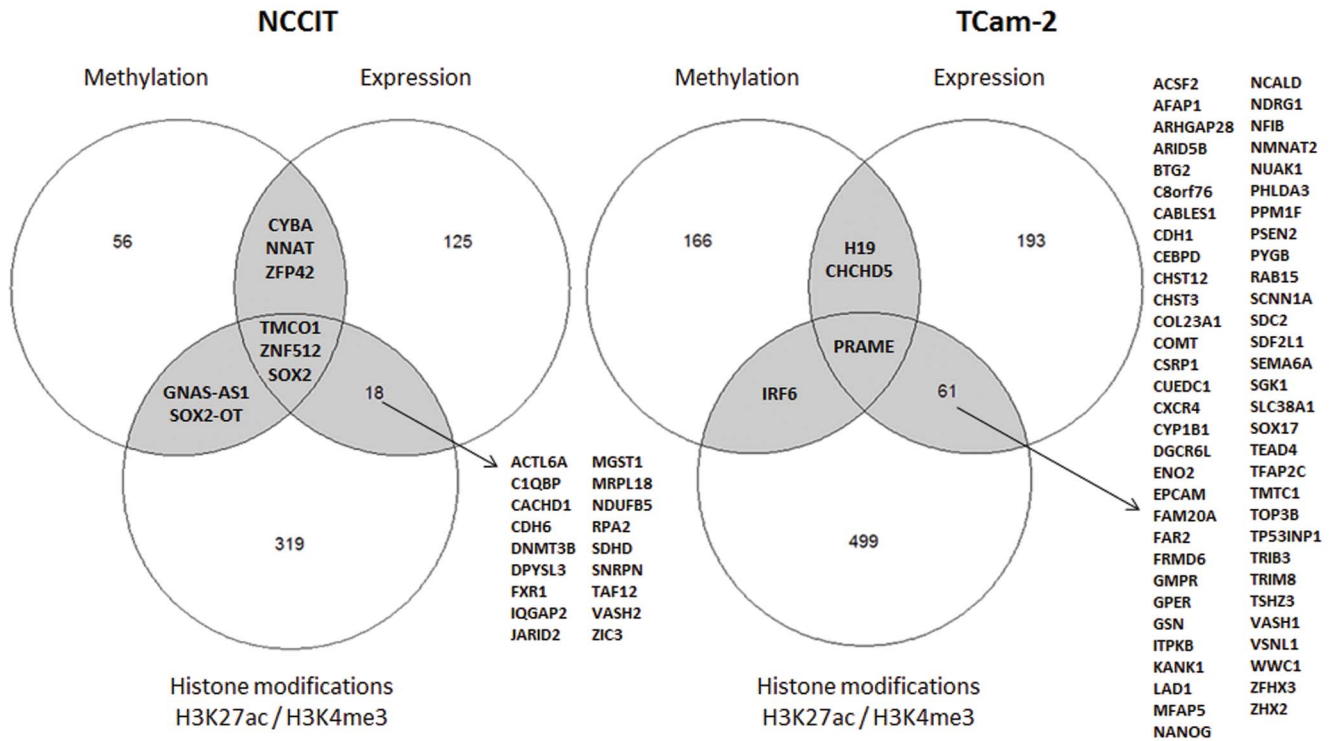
NCCIT

Methylation

Expression

56

CYBA
NNAT
ZFP42

125

TMCO1
ZNF512
SOX2

GNAS-AS1
SOX2-OT

18

319

ACTL6A
C1QBP
CACHD1
CDH6
DNMT3B
DPYSL3
FXR1
IQGAP2
JARID2

MGST1
MRPL18
NDUFB5
RPA2
SDHD
SNRPN
TAF12
VASH2
ZIC3

Histone modifications
H3K27ac / H3K4me3

TCam-2

Methylation

Expression

166

H19
CHCHD5

193

PRAME

IRF6

61

499

Histone modifications
H3K27ac / H3K4me3

ACSF2
AFAP1
ARHGAP28
ARID5B
BTG2
C8orf76
CABLES1
CDH1
CEBPD
CHST12
CHST3
COL23A1
COMT
CSRP1
CUEDC1
CXCR4
CYP1B1
DGCR6L
ENO2
EPCAM
FAM20A
FAR2
FRMD6
GMPR
GPER
GSN
ITPKB
KANK1
LAD1
MFAP5
NANOG

NCALD
NDRG1
NFIB
NMNAT2
NUAK1
PHLDA3
PPM1F
PSEN2
PYGB
RAB15
SCNN1A
SDC2
SDF2L1
SEMA6A
SGK1
SLC38A1
SOX17
TEAD4
TFAP2C
TMTC1
TOP3B
TP53INP1
TRIB3
TRIM8
TSHZ3
VASH1
VSNL1
WWC1
ZFHX3
ZHX2